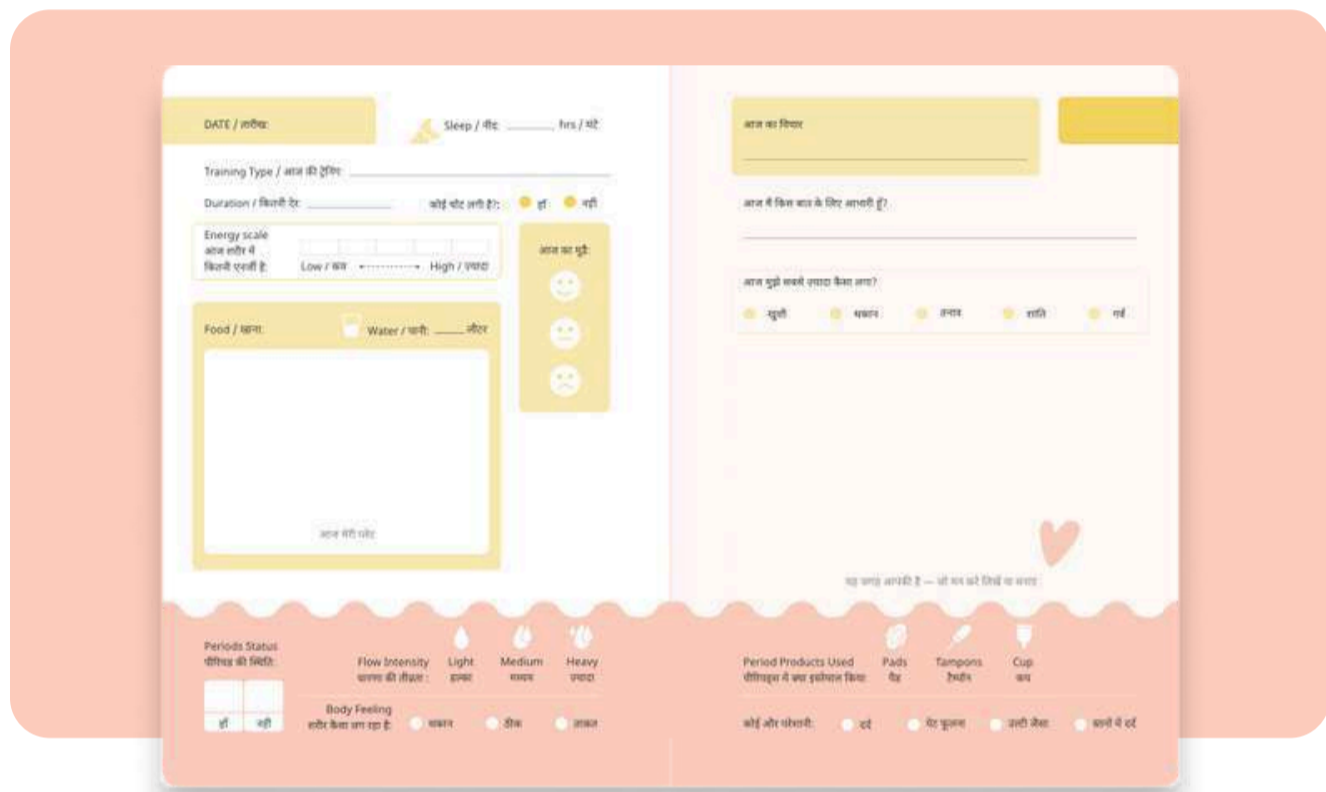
DATE / तारीख:

Sleep / नींद: ______ hrs / घंटे

Training Type / आज की ट्रेनिंग: ______

Duration / कितनी देर: ______

कोई चोट लगी है?: हां नहीं

Energy scale
आज शरीर में
कितनी एनर्जी है:
Low / कम ········· High / ज़्यादा

आज का मूड:

Food / खाना:

Water / पानी: ____ लीटर

आज मेरी प्लेट

आज का विचार

आज मैं किस बात के लिए आभारी हूँ?

आज मुझे सबसे ज़्यादा कैसा लगा?

खुशी थकान तनाव शांति गर्व

यह जगह आपकी है — जो मन करे लिखें या बनाएं

Periods Status
पीरियड्स की स्थिति:

हाँ नहीं

Flow Intensity
प्रवाह की तीव्रता:

Light
हल्का

Medium
मध्यम

Heavy
ज़्यादा

Body Feeling
शरीर कैसा लग रहा है:
थकान ठीक ताकत

Period Products Used
पीरियड्स में क्या इस्तेमाल किया:

Pads
पैड

Tampons
टैम्पॉन

Cup
कप

कोई और परेशानी:
दर्द पेट फूलना उल्टी जैसा कमर में दर्द